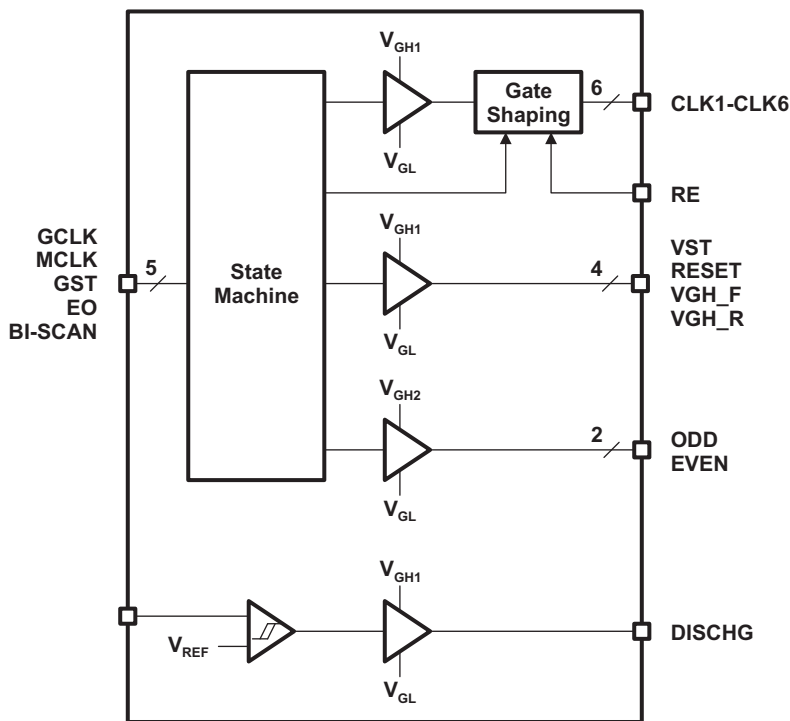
$V_{GH1}$

Gate Shaping

6

CLK1-CLK6

$V_{GL}$

RE

GCLK
MCLK
GST
EO
BI-SCAN

5

State Machine

$V_{GH1}$

4

VST
RESET
VGH_F
VGH_R

$V_{GL}$

$V_{GH2}$

2

ODD
EVEN

$V_{GL}$

$V_{GH1}$

$V_{REF}$

DISCHG

$V_{GL}$